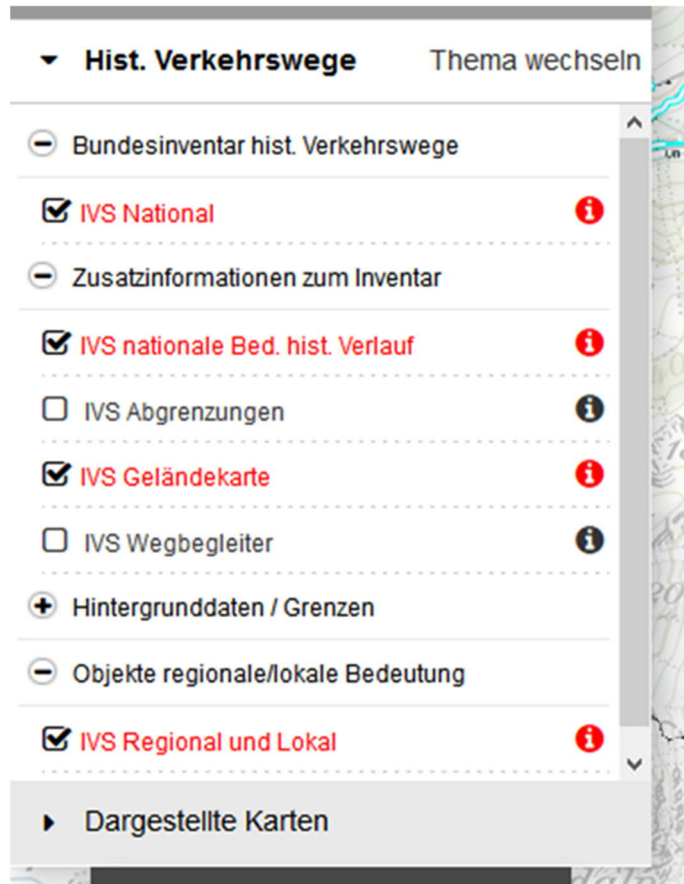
Hist. Verkehrswege
Thema wechseln

Bundesinventar hist. Verkehrswege

IVS National

Zusatzinformationen zum Inventar

IVS nationale Bed. hist. Verlauf

IVS Abgrenzungen

IVS Geländekarte

IVS Wegbegleiter

Hintergrunddaten / Grenzen

Objekte regionale/lokale Bedeutung

IVS Regional und Lokal

Dargestellte Karten